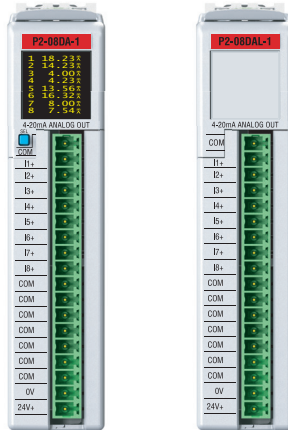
P2-08DA-1

1 18.23%
2 14.23%
3 4.00%
4 4.23%
5 13.56%
6 16.32%
7 8.00%
8 7.54%

4-20mA ANALOG OUT

SEL

COM
I1+
I2+
I3+
I4+
I5+
I6+
I7+
I8+
COM
COM
COM
COM
COM
COM
0V
24V+

P2-08DAL-1

4-20mA ANALOG OUT

COM
I1+
I2+
I3+
I4+
I5+
I6+
I7+
I8+
COM
COM
COM
COM
COM
COM
0V
24V+